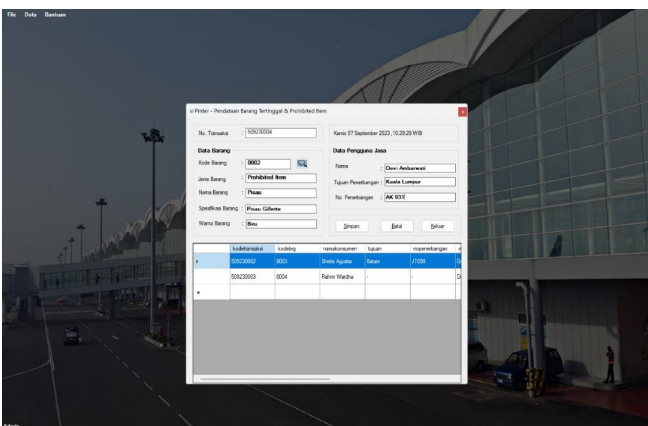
File Data Bantuan

i-Pinter - Pendataan Barang Tertinggal & Prohibited Item

No. Transaksi : 509230004

Kamis 07 September 2023, 10:29:29 WIB

Data Barang

Kode Barang : 0002

Jenis Barang : Prohibited Item

Nama Barang : Pisau

Spesifikasi Barang : Pisau Gillette

Warna Barang : Biru

Data Pengguna Jasa

Nama : Devi Ambarwati

Tujuan Penerbangan : Kuala Lumpur

No. Penerbangan : AK 931

Simpan Batal Keluar

| | kodetransaksi | kodebrg | namakonsumen | tujuan | nopenerbangan | |
|---|---|---|---|---|---|---|
| ▸ | 509230002 | 0003 | Sheila Agustia | Batam | JT098 | S |
| | 509230003 | 0004 | Rahmi Wardha | - | - | D |
| * | | | | | | |

Mulai